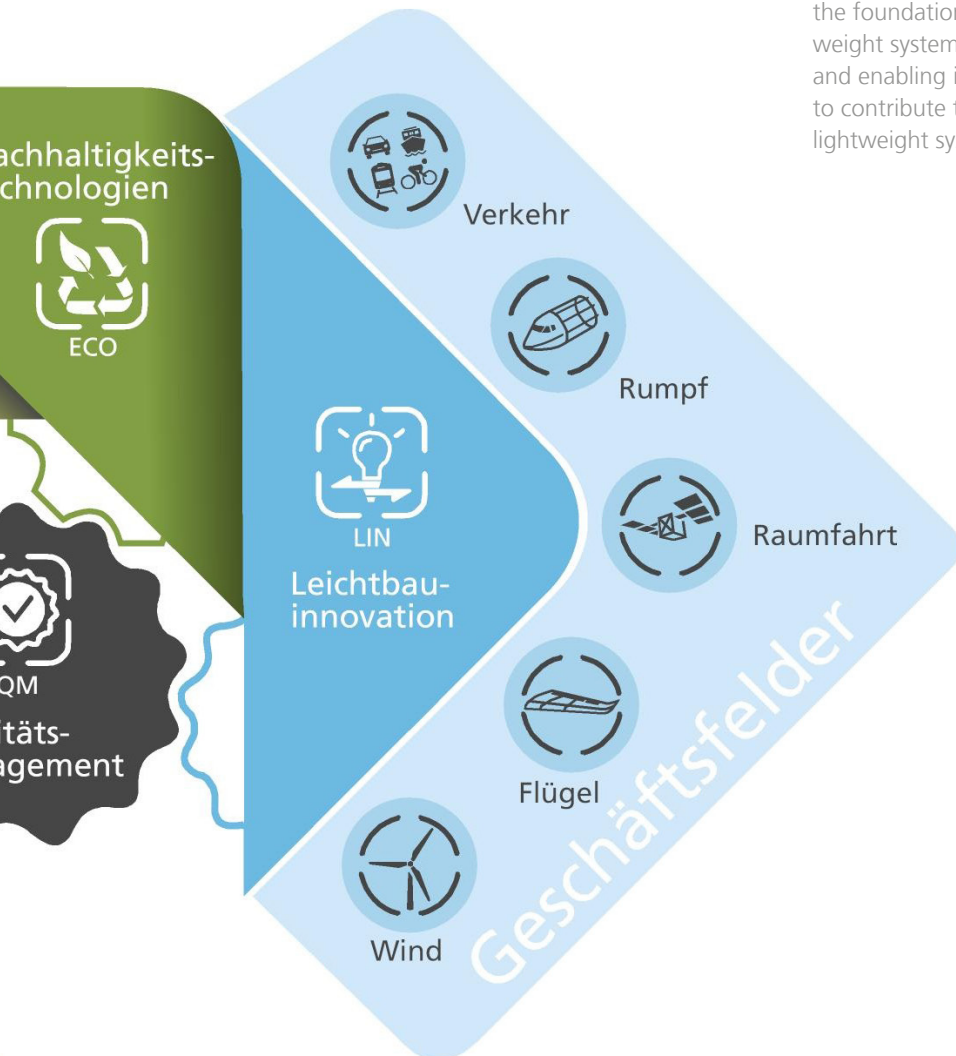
the foundation
weight system
and enabling i
to contribute t
lightweight sy

achhaltigkeits-
chnologien

ECO

QM

itäts-
agement

LIN

Leichtbau-
innovation

Verkehr

Rumpf

Raumfahrt

Flügel

Wind

Geschäftsfelder